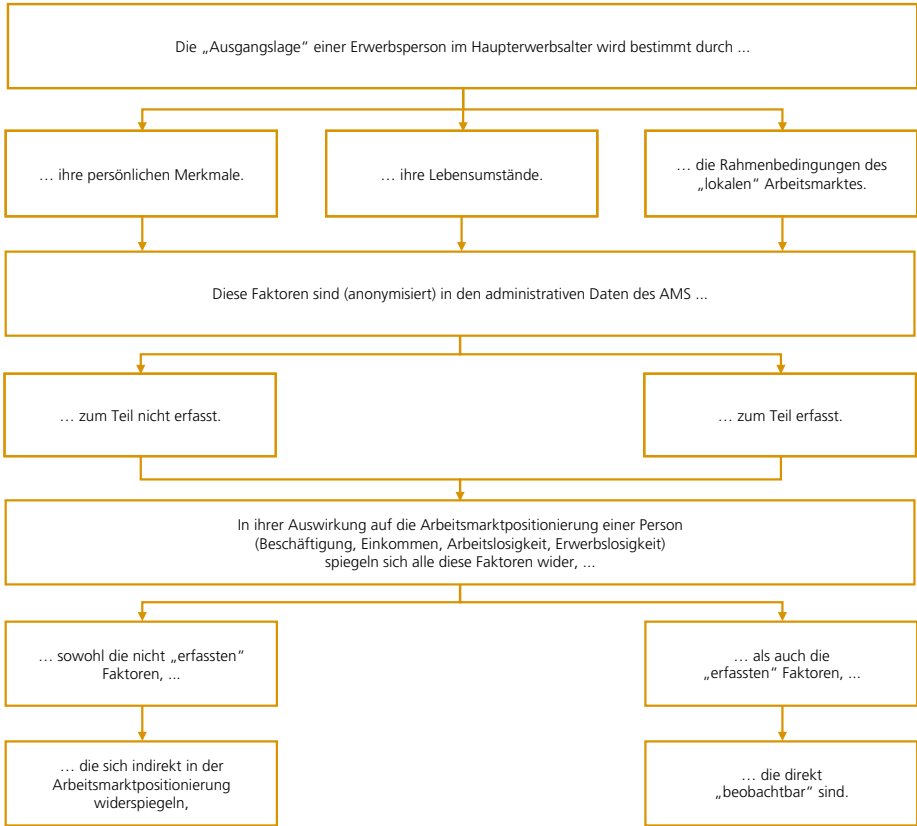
Die „Ausgangslage" einer Erwerbsperson im Haupterwerbsalter wird bestimmt durch ...

… ihre persönlichen Merkmale.

… ihre Lebensumstände.

… die Rahmenbedingungen des „lokalen" Arbeitsmarktes.

Diese Faktoren sind (anonymisiert) in den administrativen Daten des AMS ...

… zum Teil nicht erfasst.

… zum Teil erfasst.

In ihrer Auswirkung auf die Arbeitsmarktpositionierung einer Person (Beschäftigung, Einkommen, Arbeitslosigkeit, Erwerbslosigkeit) spiegeln sich alle diese Faktoren wider, ...

… sowohl die nicht „erfassten" Faktoren, ...

… als auch die „erfassten" Faktoren, ...

… die sich indirekt in der Arbeitsmarktpositionierung widerspiegeln,

… die direkt „beobachtbar" sind.